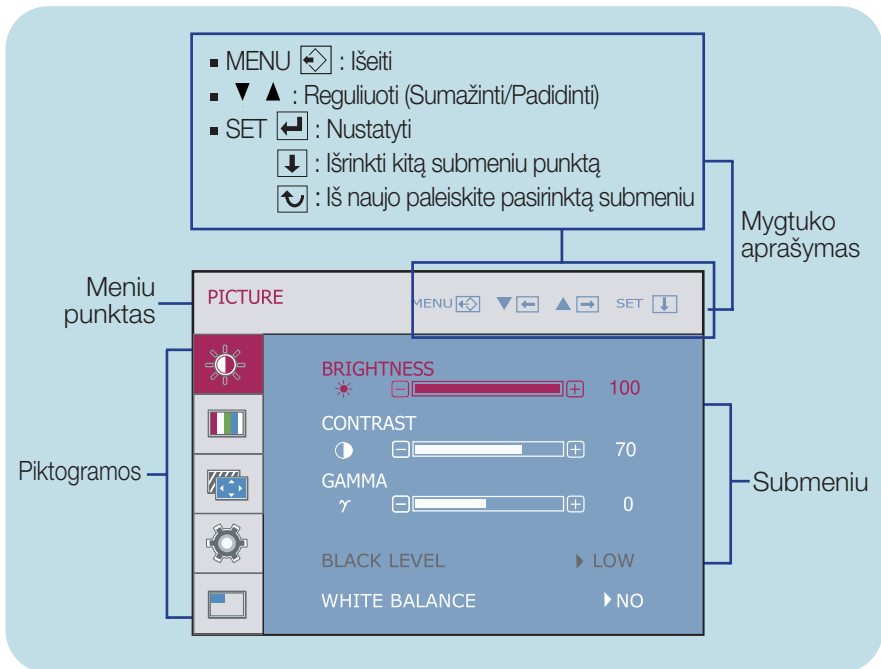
■ MENU : Išeiti
■ ▼ ▲ : Reguliuoti (Sumažinti/Padidinti)
■ SET : Nustatyti
: Išrinkti kitą submeniu punktą
: Iš naujo paleiskite pasirinktą submeniu

Mygtuko aprašymas

Meniu punktas

PICTURE

MENU ▼ ▲ SET

Piktogramos

BRIGHTNESS
100

CONTRAST
70

GAMMA
$\gamma$
0

BLACK LEVEL ▸ LOW

WHITE BALANCE ▸NO

Submeniu